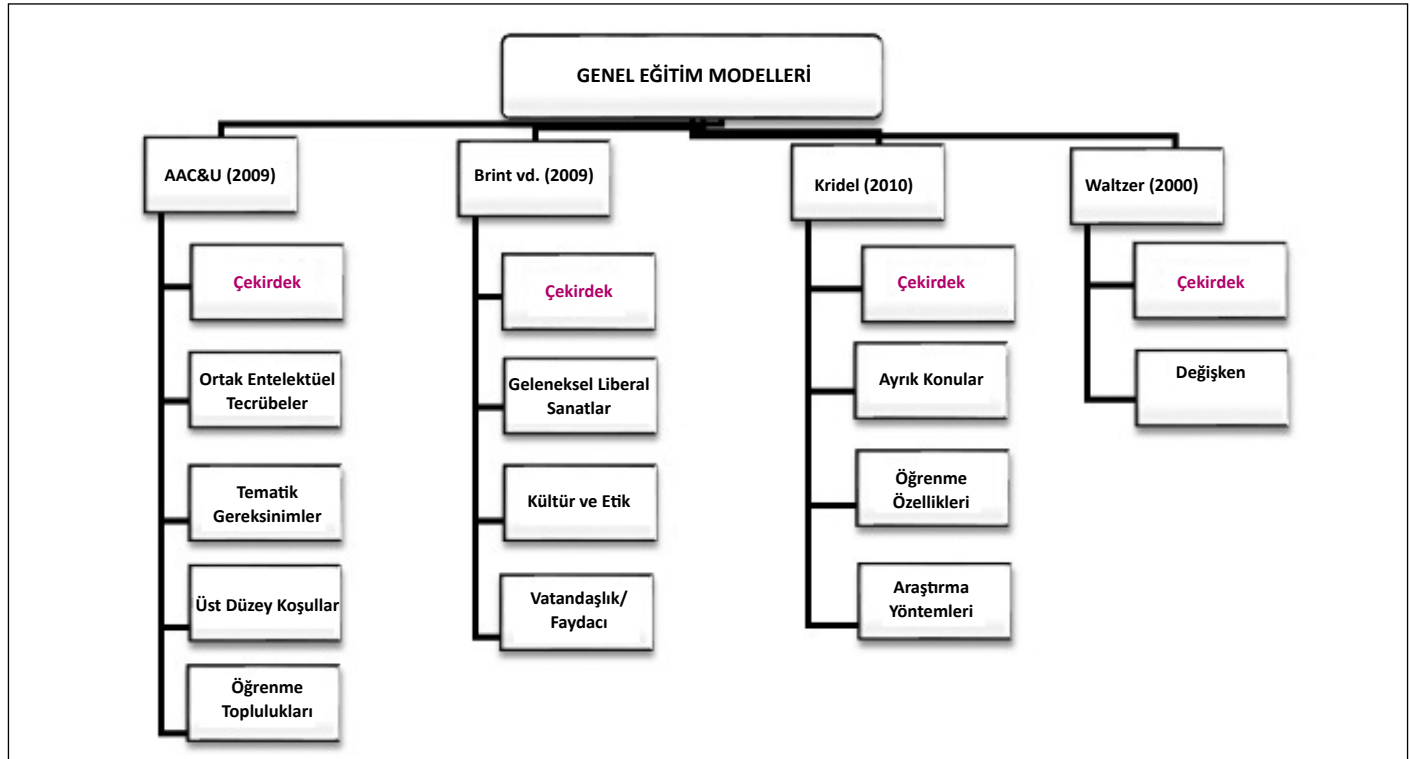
GENEL EĞİTİM MODELLERİ

AAC&U (2009)

Çekirdek

Ortak Entelektüel Tecrübeler

Tematik Gereksinimler

Üst Düzey Koşullar

Öğrenme Toplulukları

Brint vd. (2009)

Çekirdek

Geleneksel Liberal Sanatlar

Kültür ve Etik

Vatandaşlık/ Faydacı

Kridel (2010)

Çekirdek

Ayrık Konular

Öğrenme Özellikleri

Araştırma Yöntemleri

Waltzer (2000)

Çekirdek

Değişken